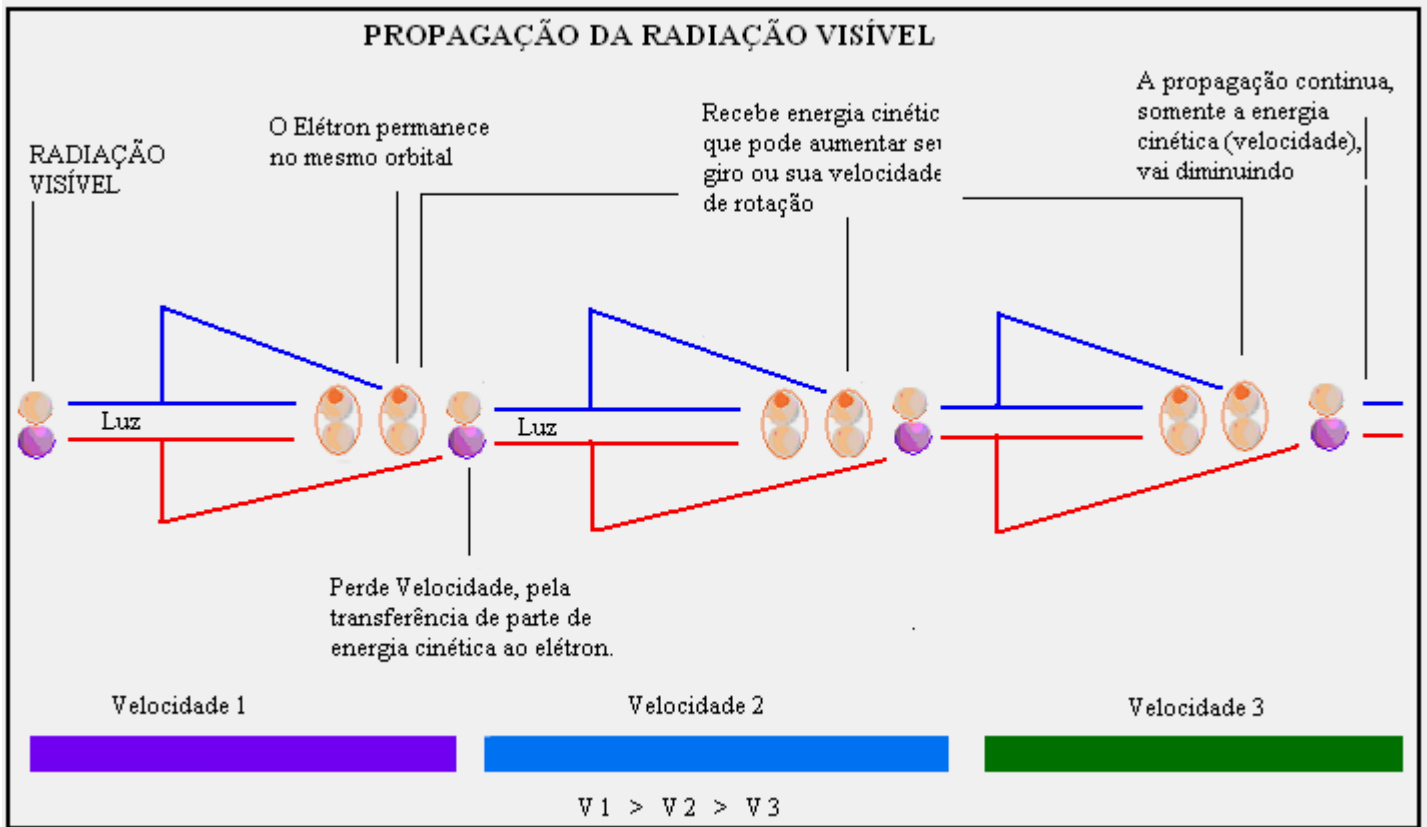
PROPAGAÇÃO DA RADIAÇÃO VISÍVEL

RADIAÇÃO VISÍVEL

O Elétron permanece no mesmo orbital

Recebe energia cinétic que pode aumentar sei giro ou sua velocidade de rotação

A propagação continua, somente a energia cinética (velocidade), vai diminuindo

Luz

Luz

Perde Velocidade, pela transferência de parte de energia cinética ao elétron.

Velocidade 1

Velocidade 2

Velocidade 3

V 1 > V 2 > V 3